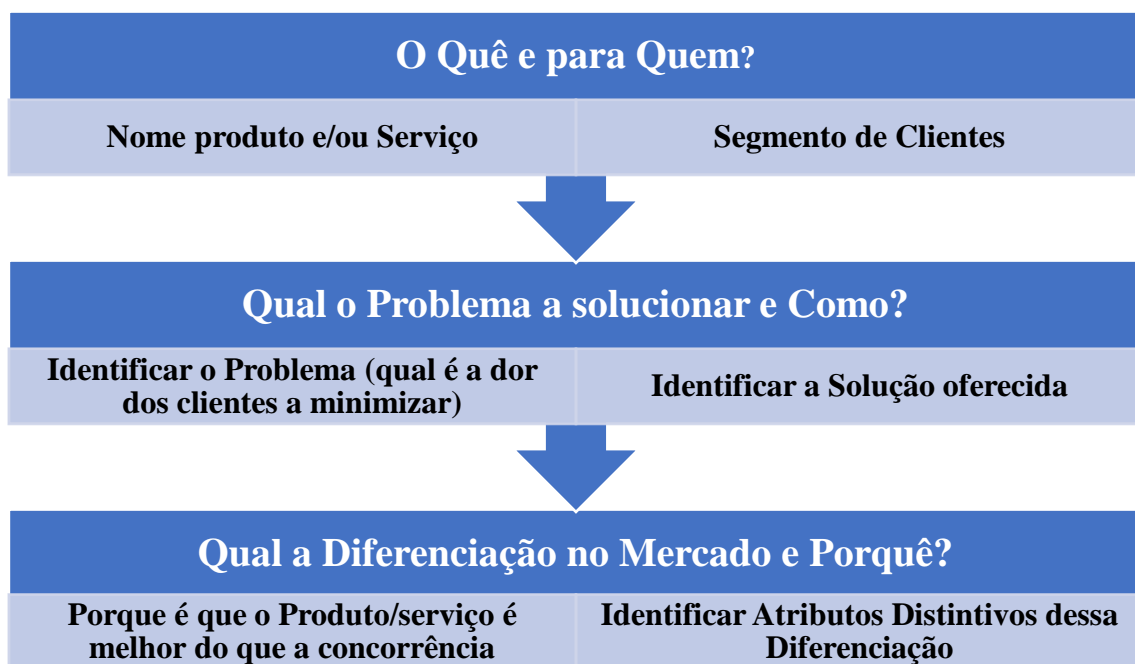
O Quê e para Quem?

Nome produto e/ou Serviço

Segmento de Clientes

Qual o Problema a solucionar e Como?

Identificar o Problema (qual é a dor dos clientes a minimizar)

Identificar a Solução oferecida

Qual a Diferenciação no Mercado e Porquê?

Porque é que o Produto/serviço é melhor do que a concorrência

Identificar Atributos Distintivos dessa Diferenciação